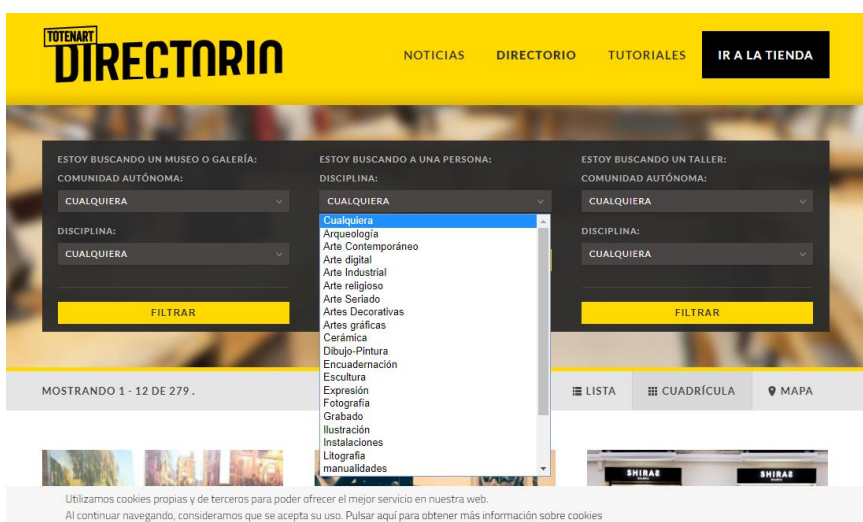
TOTENART DIRECTORIO

NOTICIAS DIRECTORIO TUTORIALES IR A LA TIENDA

ESTOY BUSCANDO UN MUSEO O GALERÍA:
COMUNIDAD AUTÓNOMA:
CUALQUIERA
DISCIPLINA:
CUALQUIERA
FILTRAR

ESTOY BUSCANDO A UNA PERSONA:
DISCIPLINA:
CUALQUIERA
Cualquiera
Arqueología
Arte Contemporáneo
Arte digital
Arte Industrial
Arte religioso
Arte Seriado
Artes Decorativas
Artes gráficas
Cerámica
Dibujo-Pintura
Encuadernación
Escultura
Expresión
Fotografía
Grabado
Ilustración
Instalaciones
Litografía
manualidades

ESTOY BUSCANDO UN TALLER:
COMUNIDAD AUTÓNOMA:
CUALQUIERA
DISCIPLINA:
CUALQUIERA
FILTRAR

MOSTRANDO 1 - 12 DE 279 .

LISTA CUADRÍCULA MAPA

SHIRAE SHIRAE

Utilizamos cookies propias y de terceros para poder ofrecer el mejor servicio en nuestra web.
Al continuar navegando, consideramos que se acepta su uso. Pulsar aquí para obtener más información sobre cookies